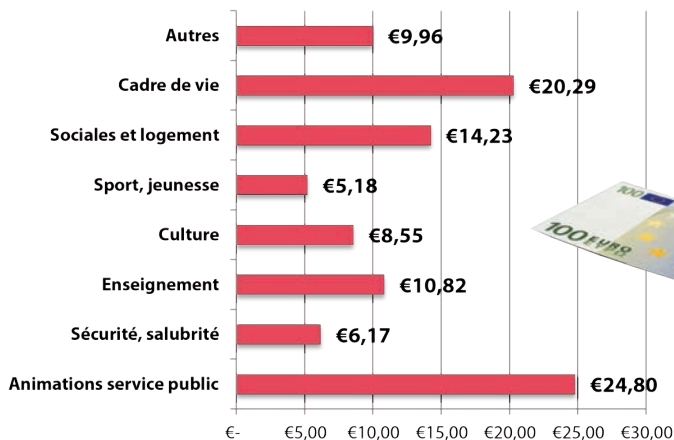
| Catégorie | Montant |
|---|---|
| Autres | €9,96 |
| Cadre de vie | €20,29 |
| Sociales et logement | €14,23 |
| Sport, jeunesse | €5,18 |
| Culture | €8,55 |
| Enseignement | €10,82 |
| Sécurité, salubrité | €6,17 |
| Animations service public | €24,80 |

€- €5,00 €10,00 €15,00 €20,00 €25,00 €30,00

100 EURO